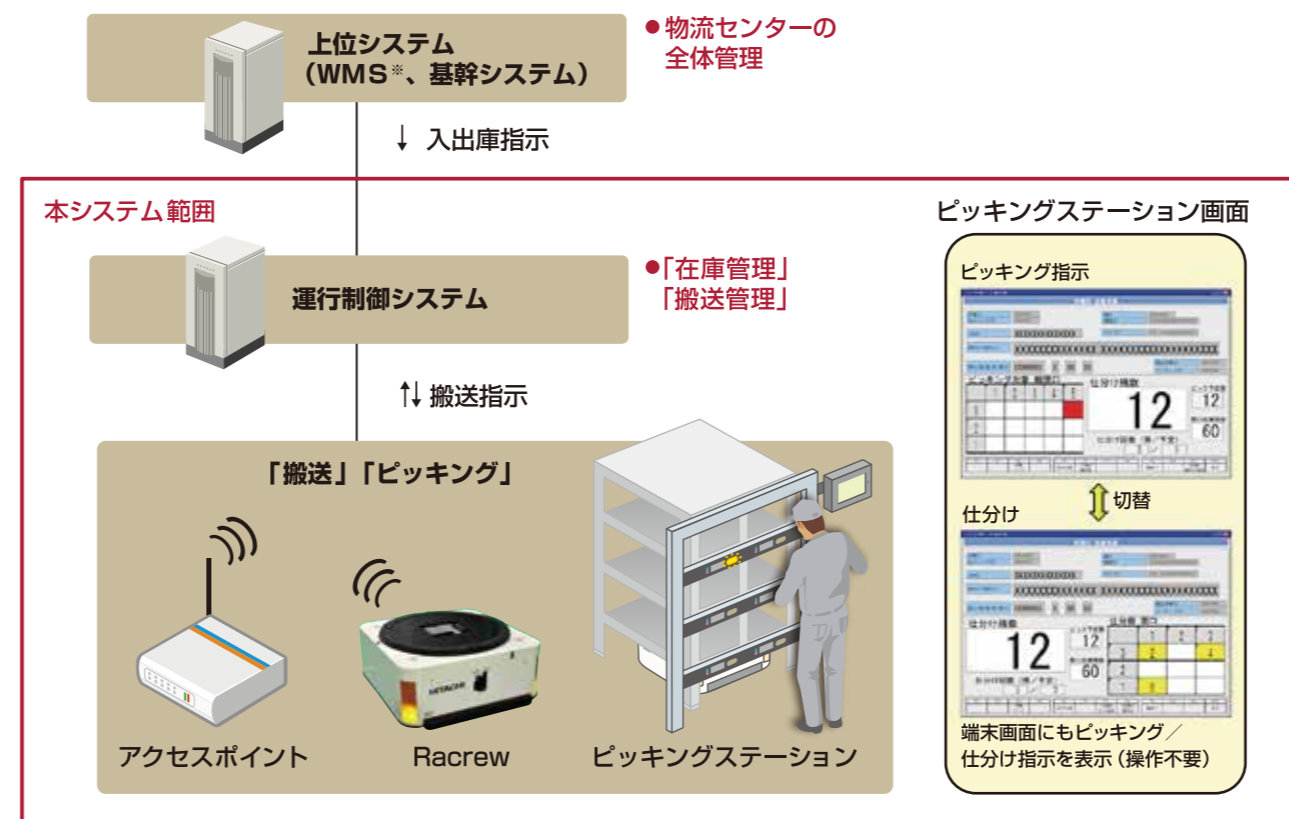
上位システム
（WMS※、基幹システム）

●物流センターの
全体管理

↓ 入出庫指示

本システム 範囲

ピッキングステーション画面

運行制御システム

●「在庫管理」
「搬送管理」

↑↓ 搬送指示

「搬送」「ピッキング」

ピッキング指示

仕分け箇数

12

12

60

切替

仕分け

仕分け箇数

12

12

60

端末画面にもピッキング／
仕分け指示を表示（操作不要）

アクセスポイント

Racrew

HITACHI

ピッキングステーション